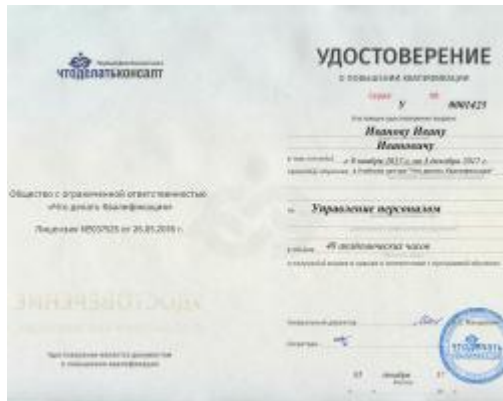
ЧТОДЕЛАТЬКОНСАЛТ

УДОСТОВЕРЕНИЕ
о повышении квалификации

серия У № 0001425

Иванову Ивану Ивановичу

в том, что он(а) с 8 ноября 2017 г. по 8 декабря 2017 г. прошел(а) обучение в Учебном центре «Что делать Квалификация»

по Управление персоналом

в объеме 40 академических часов

Общество с ограниченной ответственностью «Что делать Квалификация»

Лицензия №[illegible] от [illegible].2016 г.

УДОСТОВЕРЕНИЕ

Удостоверение является документом о повышении квалификации

Генеральный директор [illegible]

Секретарь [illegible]

07 декабря 17

ЧТОДЕЛАТЬКОНСАЛТ